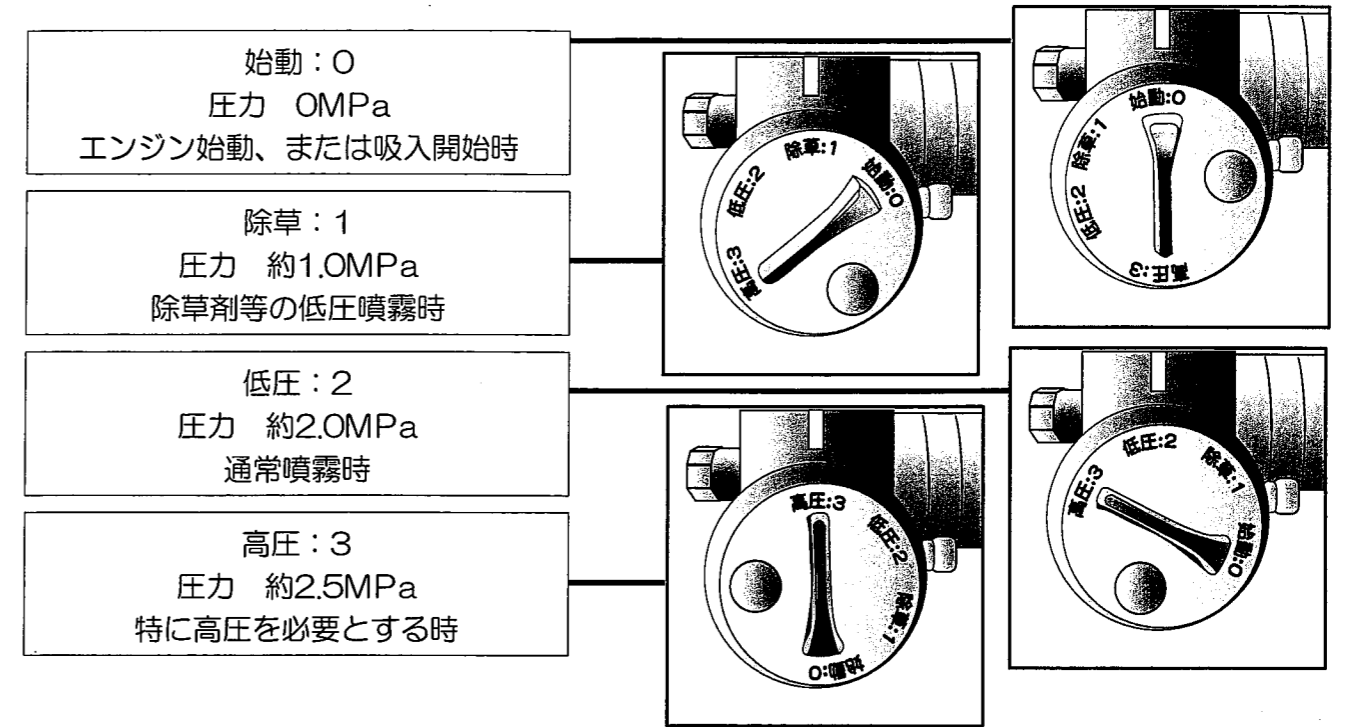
始動：0
圧力　0MPa
エンジン始動、または吸入開始時

除草：1
圧力　約1.0MPa
除草剤等の低圧噴霧時

低圧：2
圧力　約2.0MPa
通常噴霧時

高圧：3
圧力　約2.5MPa
特に高圧を必要とする時

除草:1
始動:0
低圧:2
高圧:3

始動:0
除草:1
低圧:2
高圧:3

高圧:3
低圧:2
除草:1
始動:0

高圧:3
低圧:2
除草:1
始動:0